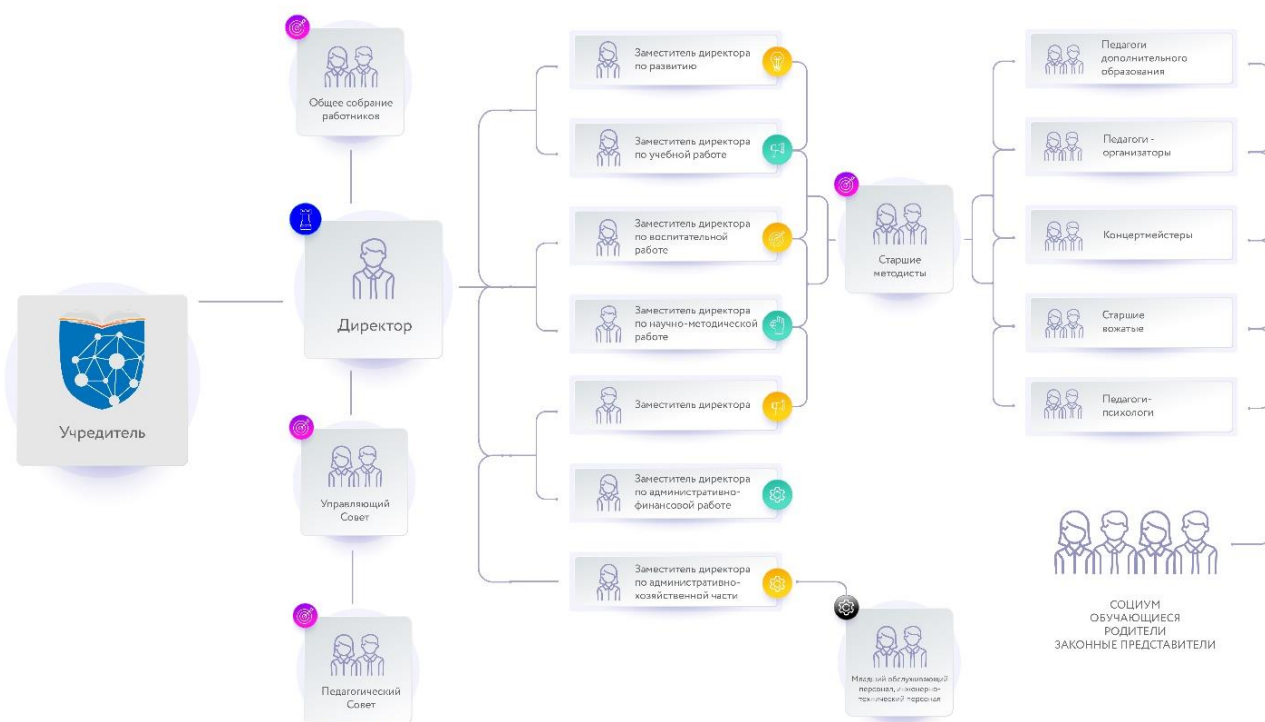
Учредитель

Общее собрание работников

Директор

Управляющий Совет

Педагогический Совет

Заместитель директора по развитию

Заместитель директора по учебной работе

Заместитель директора по воспитательной работе

Заместитель директора по научно-методической работе

Заместитель директора

Заместитель директора по административно-финансовой работе

Заместитель директора по административно-хозяйственной части

Старшие методисты

Младший обслуживающий персонал, инженерно-технический персонал

Педагоги дополнительного образования

Педагоги - организаторы

Концертмейстеры

Старшие вожатые

Педагоги-психологи

СОЦИУМ
ОБУЧАЮЩИЕСЯ
РОДИТЕЛИ
ЗАКОННЫЕ ПРЕДСТАВИТЕЛИ